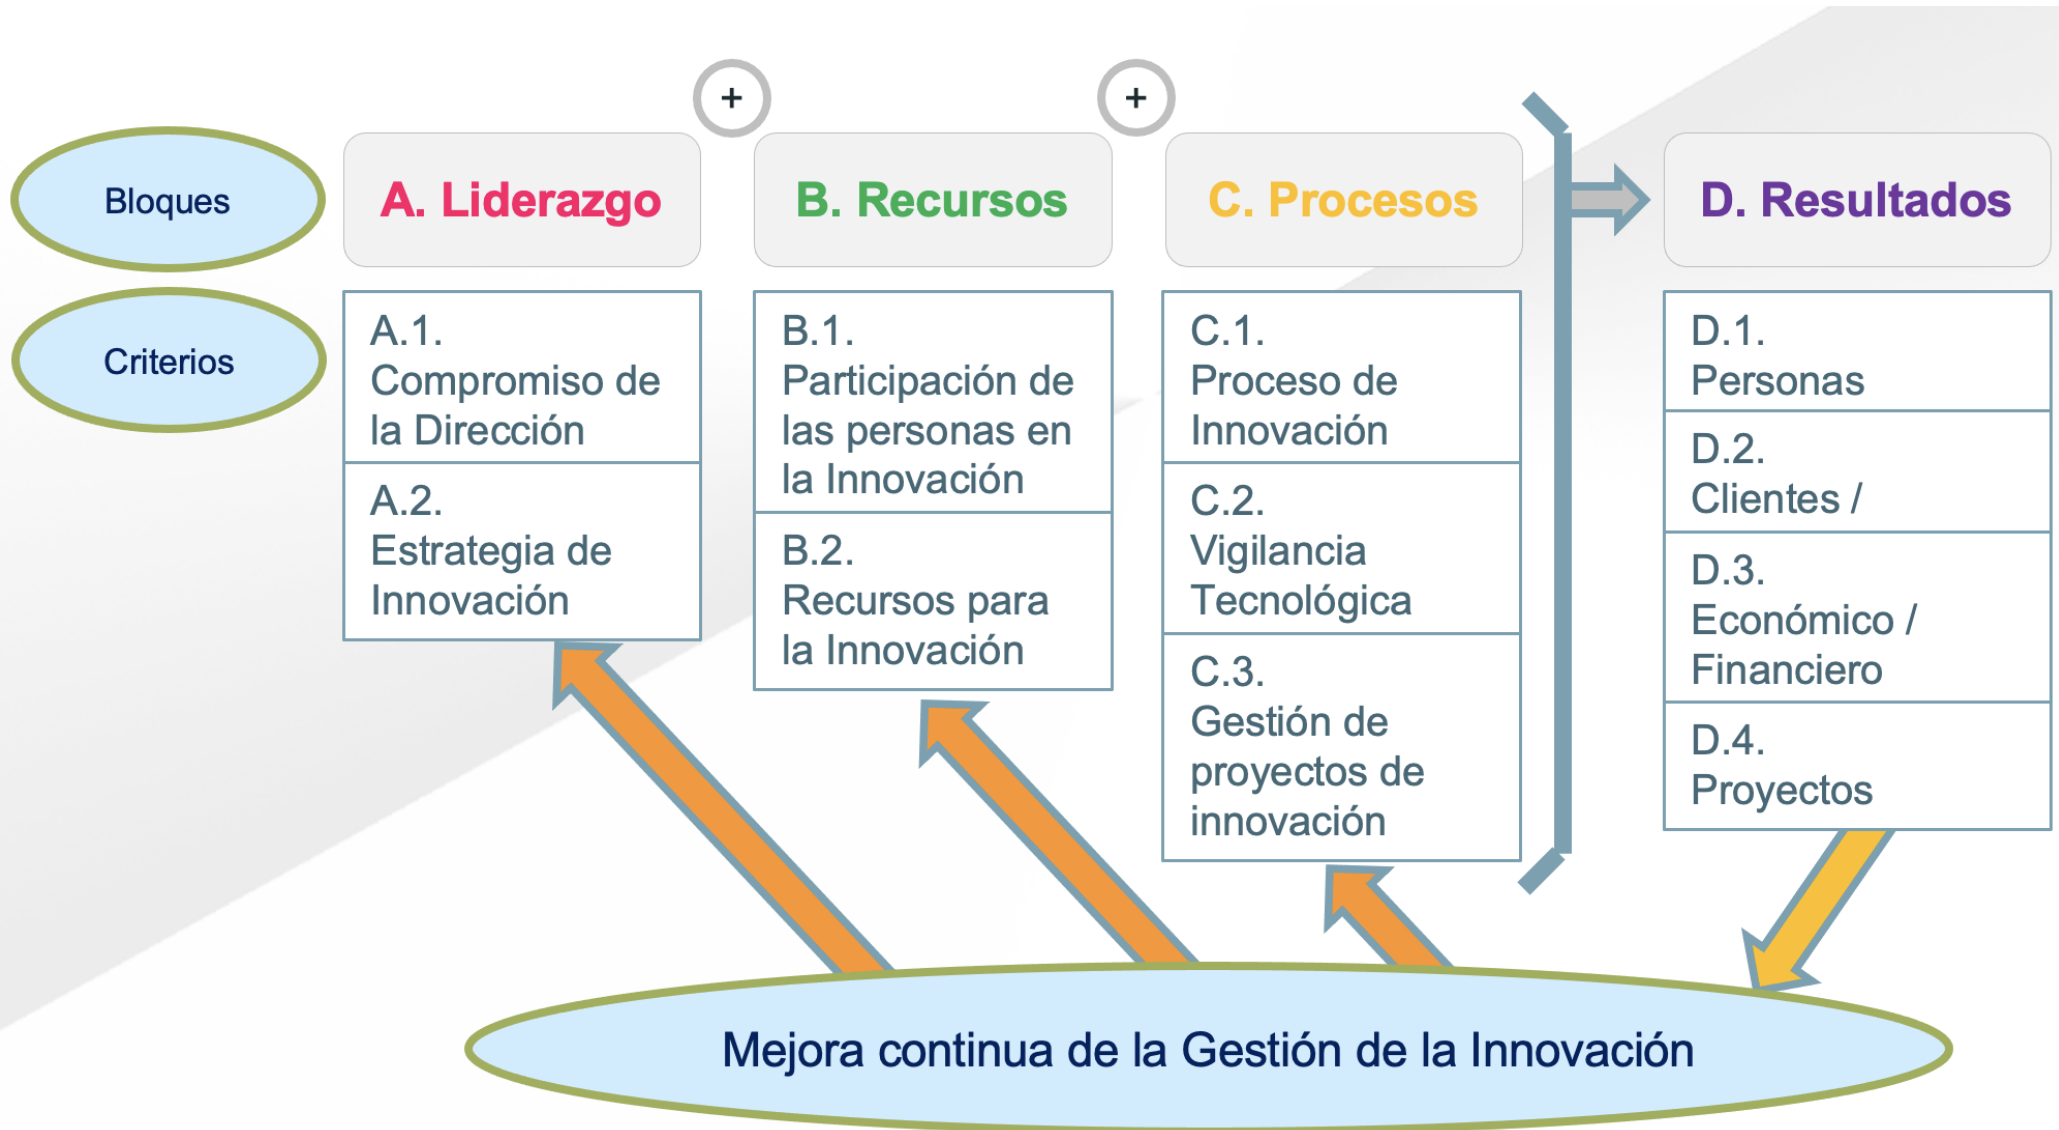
Bloques

Criterios

A. Liderazgo

+

B. Recursos

+

C. Procesos

D. Resultados

A.1. Compromiso de la Dirección

A.2. Estrategia de Innovación

B.1. Participación de las personas en la Innovación

B.2. Recursos para la Innovación

C.1. Proceso de Innovación

C.2. Vigilancia Tecnológica

C.3. Gestión de proyectos de innovación

D.1. Personas

D.2. Clientes /

D.3. Económico / Financiero

D.4. Proyectos

Mejora continua de la Gestión de la Innovación